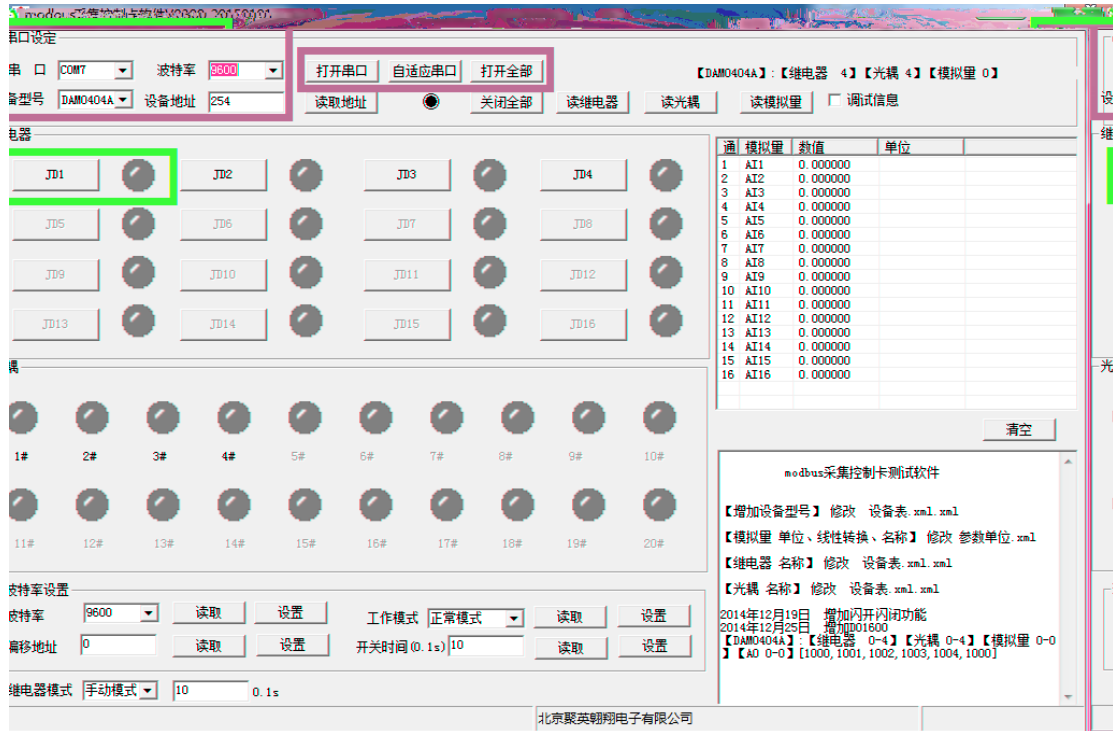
modbus采集控制卡软件V2020.20150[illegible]

串口设定

串 口 COM7 波特率 9600

备型号 DAM0404A 设备地址 254

打开串口 自适应串口 打开全部

读取地址 关闭全部 读继电器 读光耦 读模拟量 调试信息

【DAM0404A】:【继电器 4】【光耦 4】【模拟量 0】

电器

JD1 JD2 JD3 JD4
JD5 JD6 JD7 JD8
JD9 JD10 JD11 JD12
JD13 JD14 JD15 JD16

耦

1# 2# 3# 4# 5# 6# 7# 8# 9# 10#
11# 12# 13# 14# 15# 16# 17# 18# 19# 20#

| 通 | 模拟量 | 数值 | 单位 |
|---|---|---|---|
| 1 | AI1 | 0.000000 | |
| 2 | AI2 | 0.000000 | |
| 3 | AI3 | 0.000000 | |
| 4 | AI4 | 0.000000 | |
| 5 | AI5 | 0.000000 | |
| 6 | AI6 | 0.000000 | |
| 7 | AI7 | 0.000000 | |
| 8 | AI8 | 0.000000 | |
| 9 | AI9 | 0.000000 | |
| 10 | AI10 | 0.000000 | |
| 11 | AI11 | 0.000000 | |
| 12 | AI12 | 0.000000 | |
| 13 | AI13 | 0.000000 | |
| 14 | AI14 | 0.000000 | |
| 15 | AI15 | 0.000000 | |
| 16 | AI16 | 0.000000 | |

清空

modbus采集控制卡测试软件

【增加设备型号】 修改 设备表.xml.xml

【模拟量 单位、线性转换、名称】 修改 参数单位.xml

【继电器 名称】 修改 设备表.xml.xml

【光耦 名称】 修改 设备表.xml.xml

2014年12月19日 增加闪开闪闭功能
2014年12月25日 增加01600
【DAM0404A】:【继电器 0-4】【光耦 0-4】【模拟量 0-0】【AO 0-0】[1000, 1001, 1002, 1003, 1004, 1000]

波特率设置

波特率 9600 读取 设置 工作模式 正常模式 读取 设置

偏移地址 0 读取 设置 开关时间(0.1s) 10 读取 设置

继电器模式 手动模式 10 0.1s

北京聚英翱翔电子有限公司

设

继

光